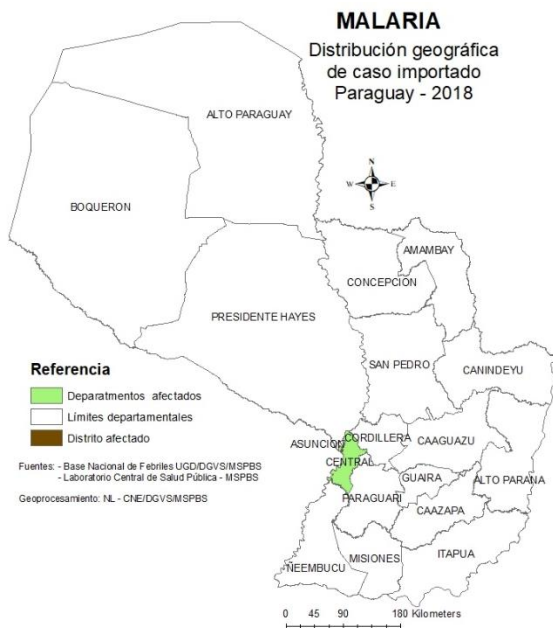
MALARIA
Distribución geográfica de caso importado Paraguay - 2018

ALTO PARAGUAY

BOQUERON

N
W E
S

AMAMBAY

CONCEPCION

PRESIDENTE HAYES

SAN PEDRO

CANINDEYU

Referencia
Deparatmentos afectados
Límites departamentales
Distrito afectado

ASUNCION
CORDILLERA
CAAGUAZU
CENTRAL
GUAIRA
ALTO PARANA
PARAGUARI
CAAZAPA

Fuentes: - Base Nacional de Febriles UGD/DGVS/MSPBS
- Laboratorio Central de Salud Pública - MSPBS

Geoprocesamiento: NL - CNE/DGVS/MSPBS

NEEMBUCU
MISIONES
ITAPUA

0 45 90 180 Kilometers